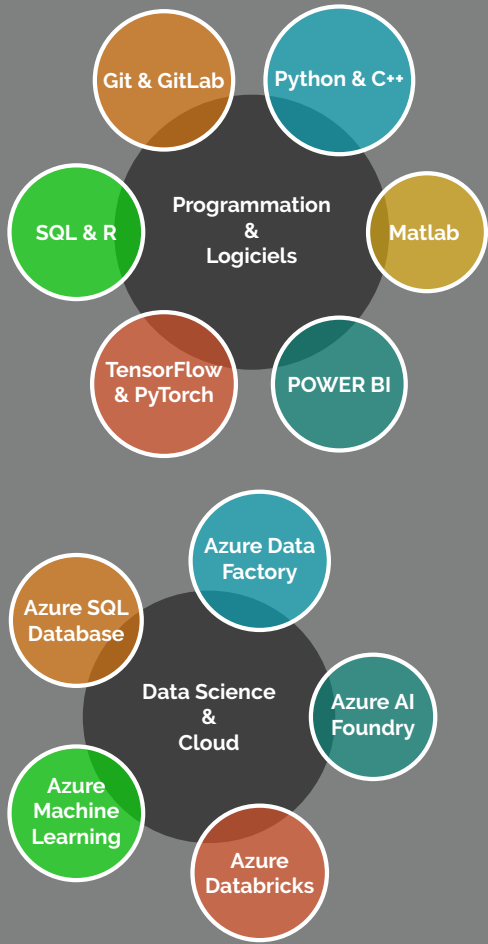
Git & GitLab

Python & C++

Programmation & Logiciels

SQL & R

Matlab

TensorFlow & PyTorch

POWER BI

Azure Data Factory

Azure SQL Database

Data Science & Cloud

Azure AI Foundry

Azure Machine Learning

Azure Databricks